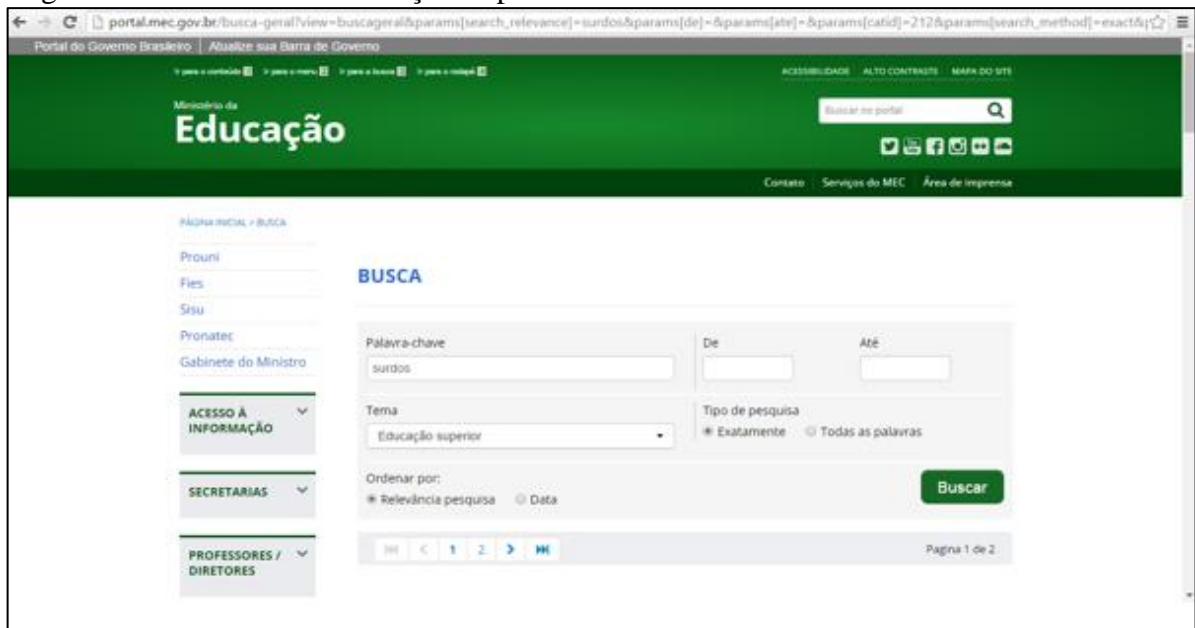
portal.mec.gov.br/busca-geral?view=buscageral&params[search_relevance]=surdos&params[de]=&params[ate]=&params[catid]=212&params[search_method]=exact&

Portal do Governo Brasileiro | Atualize sua Barra de Governo

Ir para o conteúdo 1 Ir para o menu 2 Ir para a busca 3 Ir para o rodapé 4

ACESSIBILIDADE ALTO CONTRASTE MAPA DO SITE

Ministério da
Educação

Buscar no portal

Contato | Serviços do MEC | Área de imprensa

PÁGINA INICIAL > BUSCA

Prouni
Fies
Sisu
Pronatec
Gabinete do Ministro

ACESSO À INFORMAÇÃO

SECRETARIAS

PROFESSORES / DIRETORES

BUSCA

Palavra-chave
surdos

De

Até

Tema
Educação superior

Tipo de pesquisa
Exatamente Todas as palavras

Ordenar por:
Relevância pesquisa Data

Buscar

1 2

Pagina 1 de 2